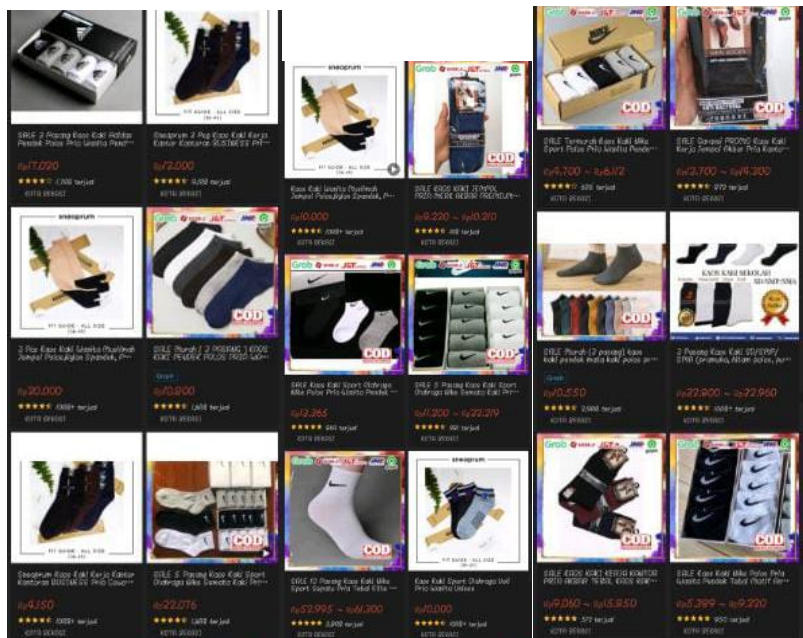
SALE 3 Pasang Kaos Kaki Adidas Pendek Polos Pria Wanita Pend...
Rp17.000
1.366 terjual
KOTA BEKASI

Sneaprum 3 Psg Kaos Kaki Kerja Kantor Kantoran BUSINESS PR...
Rp12.000
8.818 terjual
KOTA BEKASI

sneaprum
FIT GUIDE - ALL SIZE
Kaos Kaki Wanita Muslimah Jempol Pelangkap Syandak, P...
Rp10.000
1068+ terjual
KOTA BEKASI

Grab JNE
COD
SALE KAOS KAKI JEMPOL PRIA WANITA BRAND PREMIUM...
Rp9.220 - Rp10.210
418 terjual
KOTA BEKASI

Grab JNE
SALE Termurah Kaos Kaki Nike Sport Polos Pria Wanita Pende...
Rp4.700 - Rp6.112
528 terjual
KOTA BEKASI

SALE Sanggul PROMO Kaos Kaki Kerja Jempol Akbar Pria Kanto...
Rp3.700 - Rp4.300
272 terjual
KOTA BEKASI

sneaprum
FIT GUIDE - ALL SIZE
3 Pcs Kaos Kaki Wanita Muslimah Jempol Pelangkap Syandak, P...
Rp20.000
1068+ terjual
KOTA BEKASI

COD
SALE Murah 1 2 PASANG 1 KODI KAKI PENDEK POLOS PRIA WA...
Grab
Rp10.800
1.618 terjual

Grab JNE
COD
SALE Kaos Kaki Sport Olahraga Nike Polos Pria Wanita Pendek...
Rp13.365
660 terjual
KOTA BEKASI

Grab JNE
COD
SALE 5 Pasang Kaos Kaki Sport Olahraga Nike Semata Kaki Pria...
Rp11.200 - Rp22.219
881 terjual
KOTA BEKASI

SALE Murah (3 pasang) kaos kaki pendek mata kaki polos pr...
Grab
Rp10.550
2.988 terjual

KAOS KAKI SEKOLAH SD/SMP/SMA
3 Pasang Kaos Kaki SD/SMP/SMA Gramedia Aliam polos, pu...
Rp22.800 - Rp22.960
1088+ terjual
KOTA BEKASI

FIT GUIDE - ALL SIZE
Sneaprum Kaos Kaki Kerja Kantor Kantoran BUSINESS Pria Cow...
Rp4.150
1068+ terjual
KOTA BEKASI

COD
SALE 5 Pasang Kaos Kaki Sport Olahraga Nike Semata Kaki Pri...
Rp22.076
1.488 terjual
KOTA BEKASI

Grab JNE
COD
SALE 12 Pasang Kaos Kaki Nike Sport Sepatu Pria Tebal Elite...
Rp52.995 - Rp61.300
3.918 terjual

sneaprum
FIT GUIDE - ALL SIZE
Kaos Kaki Sport Olahraga Vol Pria Wanita Unisex
Rp10.000
1068+ terjual
KOTA BEKASI

Grab JNE
SALE KAOS KAKI KERJA KANTOR PRIA BAHAN TEBAL KAOS KAK...
Rp9.060 - Rp15.850
572 terjual
KOTA BEKASI

3 Pasang Kaos Kaki Nike Polos Pria Wanita Pendek Tebal Motif Ke...
Rp5.399 - Rp9.220
950 terjual
KOTA BEKASI